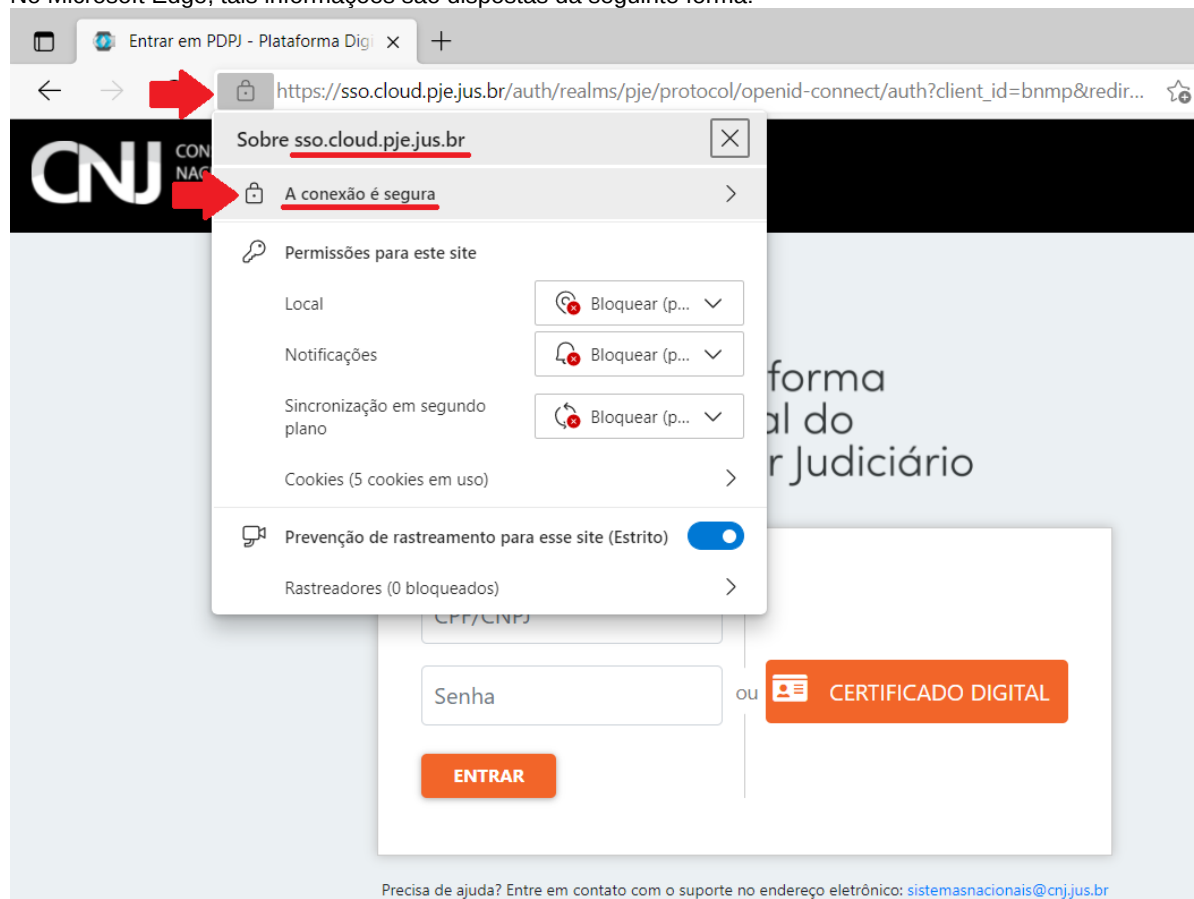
No Microsoft Edge, tais informações são dispostas da seguinte forma:

Entrar em PDPJ - Plataforma Dig

https://sso.cloud.pje.jus.br/auth/realms/pje/protocol/openid-connect/auth?client_id=bnmp&redir...

CNJ CON NAC

Sobre sso.cloud.pje.jus.br

A conexão é segura

Permissões para este site

Local Bloquear (p...

Notificações Bloquear (p...

Sincronização em segundo plano Bloquear (p...

Cookies (5 cookies em uso)

Prevenção de rastreamento para esse site (Estrito)

Rastreadores (0 bloqueados)

forma
al do
r Judiciário

CPF/CNPJ

Senha

ou

CERTIFICADO DIGITAL

ENTRAR

Precisa de ajuda? Entre em contato com o suporte no endereço eletrônico: sistemasnacionais@cnj.jus.br